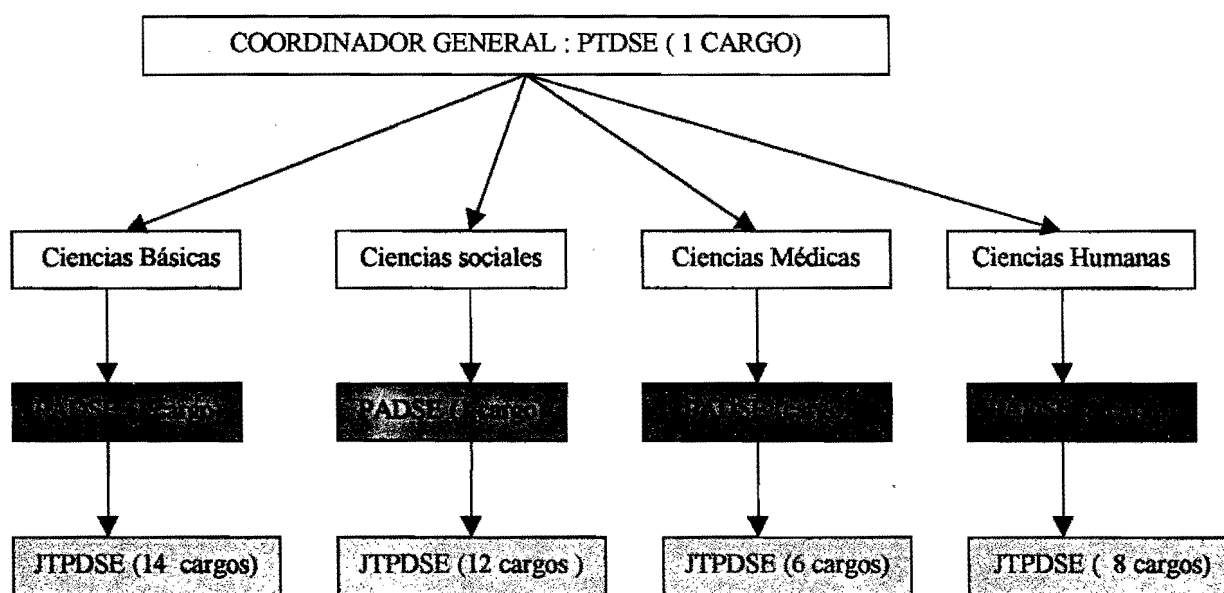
COORDINADOR GENERAL : PTDSE ( 1 CARGO)

Ciencias Básicas

Ciencias sociales

Ciencias Médicas

Ciencias Humanas

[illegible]

PADSE (1 cargo)

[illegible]

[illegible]

JTPDSE (14 cargos)

JTPDSE (12 cargos )

JTPDSE (6 cargos)

JTPDSE ( 8 cargos)